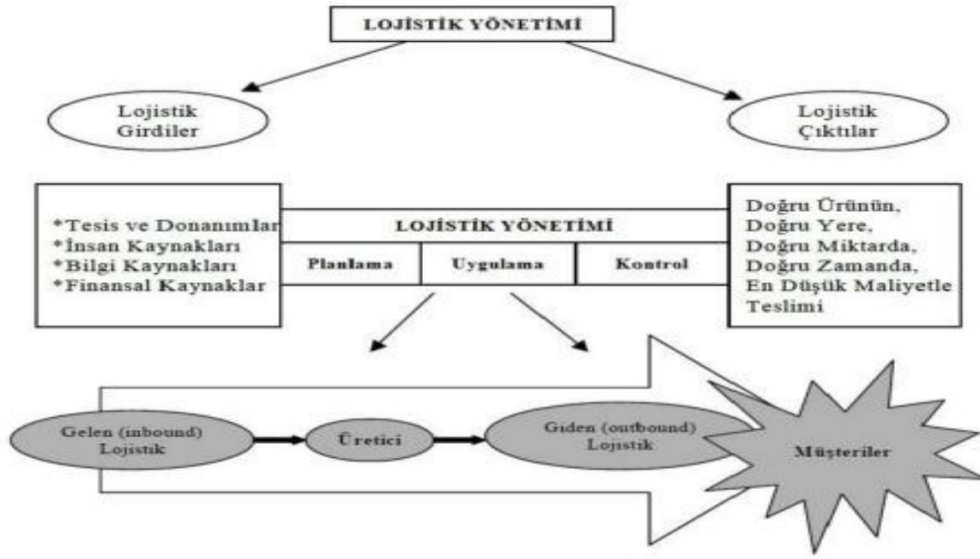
LOJİSTİK YÖNETİMİ

Lojistik Girdiler

Lojistik Çıktılar

*Tesis ve Donanımlar
*İnsan Kaynakları
*Bilgi Kaynakları
*Finansal Kaynaklar

LOJİSTİK YÖNETİMİ

Planlama

Uygulama

Kontrol

Doğru Ürünün,
Doğru Yere,
Doğru Miktarda,
Doğru Zamanda,
En Düşük Maliyetle
Teslimi

Gelen (inbound) Lojistik

Üretici

Giden (outbound) Lojistik

Müşteriler